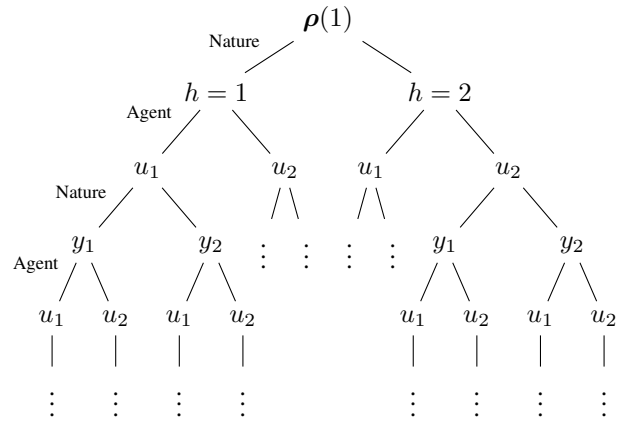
$\boldsymbol{\rho}(1)$

Nature

$h = 1$ $h = 2$

Agent

$u_1$ $u_2$ $u_1$ $u_2$

Nature

$y_1$ $y_2$ $\vdots$ $\vdots$ $\vdots$ $\vdots$ $y_1$ $y_2$

Agent

$u_1$ $u_2$ $u_1$ $u_2$ $u_1$ $u_2$ $u_1$ $u_2$

$\vdots$ $\vdots$ $\vdots$ $\vdots$ $\vdots$ $\vdots$ $\vdots$ $\vdots$